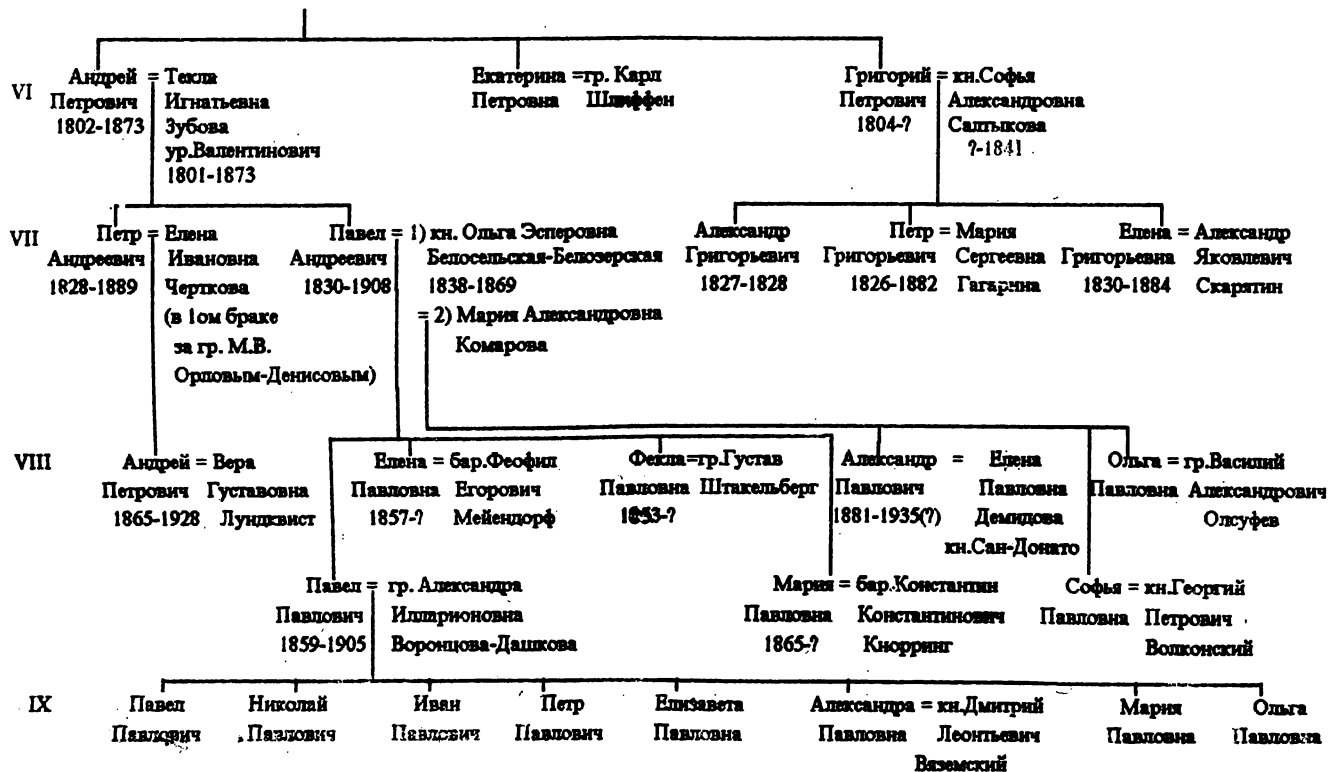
VI
Андрей = Текла
Петрович Игнатьевна
1802-1873 Зубова
ур.Валентинович
1801-1873

Екатерина = гр. Карл
Петровна Шлиффен

Григорий = кн.Софья
Петрович Александровна
1804-? Салтыкова
?-1841

VII
Петр = Елена
Андреевич Ивановна
1828-1889 Черткова
(в 1ом браке
за гр. М.В.
Орловым-Денисовым)

Павел = 1) кн. Ольга Эсперовна
Андреевич Белосельская-Белозерская
1830-1908 1838-1869
= 2) Мария Александровна
Комарова

Александр
Григорьевич
1827-1828

Петр = Мария
Григорьевич Сергеевна
1826-1882 Гагарина

Елена = Александр
Григорьевна Яковлевич
1830-1884 Скарятин

VIII
Андрей = Вера
Петрович Густавовна
1865-1928 Лундквист

Елена = бар.Феофил
Павловна Егорович
1857-? Мейендорф

Фекла=гр.Густав
Павловна Штакельберг
1853-?

Александр = Елена
Павлович Павловна
1881-1935(?) Демидова
кн.Сан-Донато

Ольга = гр.Василий
Павловна Александрович
Олсуфев

Павел = гр. Александра
Павлович Илларионовна
1859-1905 Воронцова-Дашкова

Мария = бар.Константин
Павловна Константинович
1865-? Кнорринг

Софья = кн.Георгий
Павловна Петрович
Волконский

IX
Павел
Павлович

Николай
Павлович

Иван
Павлович

Петр
Павлович

Елизавета
Павловна

Александра = кн.Дмитрий
Павловна Леонтьевич
Вяземский

Мария
Павловна

Ольга
Павловна